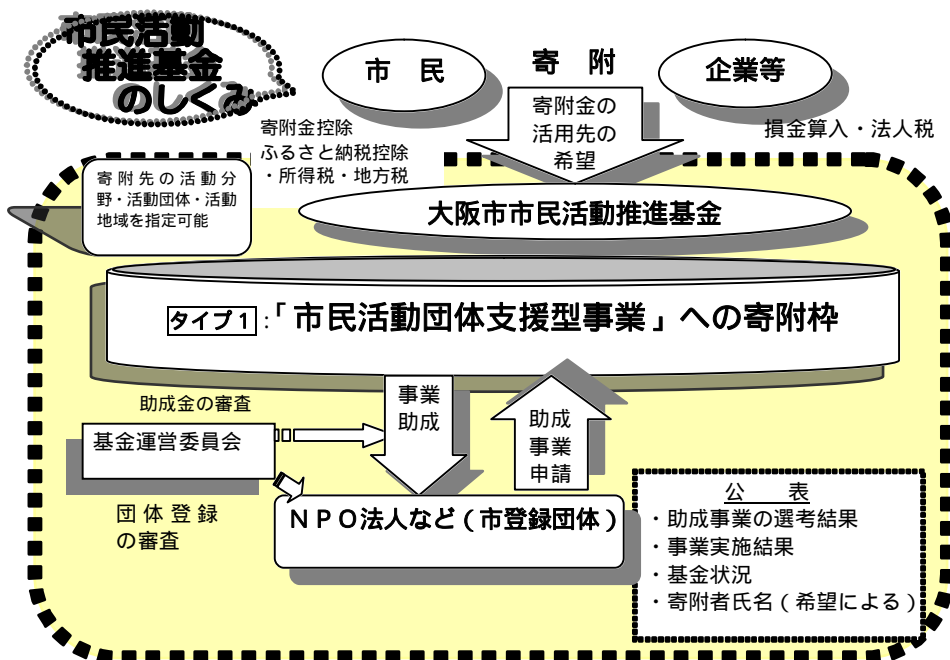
市民活動推進基金のしくみ

市　民

寄　附

企業等

寄附金の活用先の希望

寄附金控除
ふるさと納税控除
・所得税・地方税

損金算入・法人税

寄附先の活動分野・活動団体・活動地域を指定可能

大阪市市民活動推進基金

タイプ１：「市民活動団体支援型事業」への寄附枠

助成金の審査

事業助成

助成事業申請

基金運営委員会

団体登録の審査

ＮＰＯ法人など（市登録団体）

公　表
・助成事業の選考結果
・事業実施結果
・基金状況
・寄附者氏名（希望による）